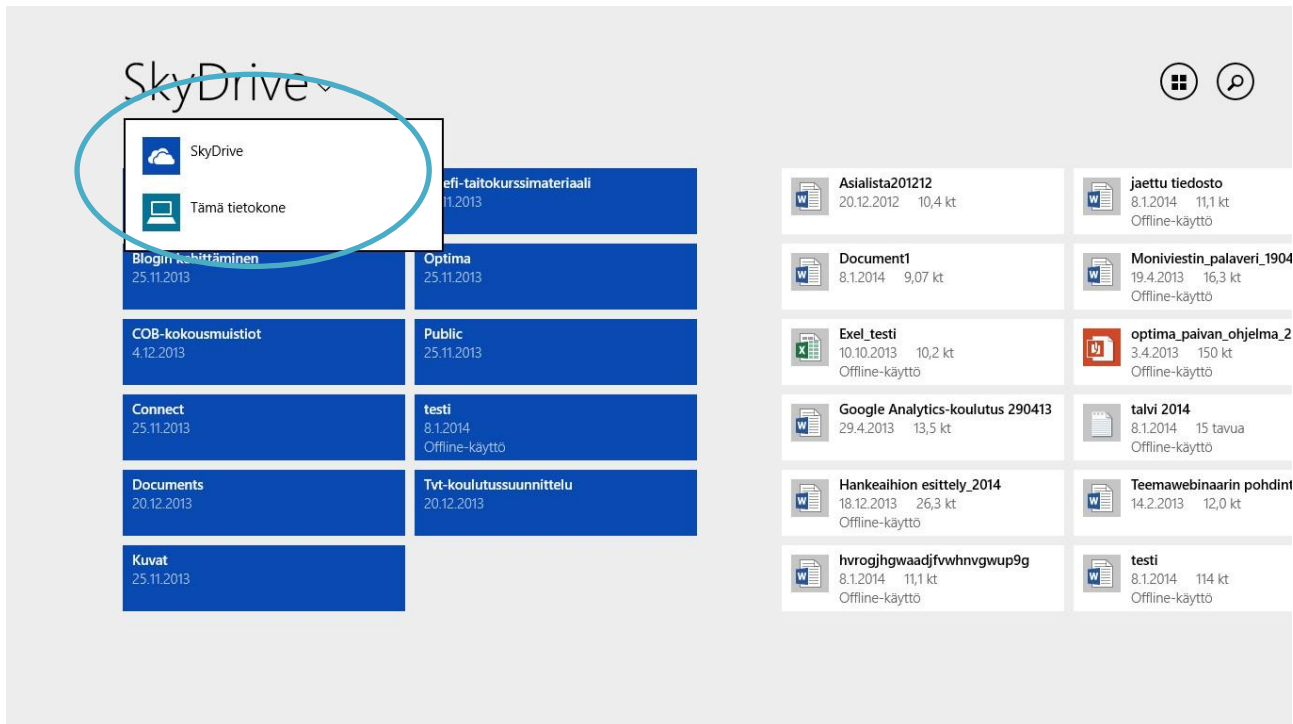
SkyDrive

SkyDrive

Tämä tietokone

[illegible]efi-taitokurssimateriaali
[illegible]11.2013

Blogin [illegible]ittäminen
25.11.2013

Optima
25.11.2013

COB-kokousmuistiot
4.12.2013

Public
25.11.2013

Connect
25.11.2013

testi
8.1.2014
Offline-käyttö

Documents
20.12.2013

Tvt-koulutussuunnittelu
20.12.2013

Kuvat
25.11.2013

Asialista201212
20.12.2012 10,4 kt

jaettu tiedosto
8.1.2014 11,1 kt
Offline-käyttö

Document1
8.1.2014 9,07 kt

Moniviestin_palaveri_1904
19.4.2013 16,3 kt
Offline-käyttö

Exel_testi
10.10.2013 10,2 kt
Offline-käyttö

optima_paivan_ohjelma_2
3.4.2013 150 kt
Offline-käyttö

Google Analytics-koulutus 290413
29.4.2013 13,5 kt

talvi 2014
8.1.2014 15 tavua
Offline-käyttö

Hankeaihion esittely_2014
18.12.2013 26,3 kt
Offline-käyttö

Teemawebinaarin pohdint
14.2.2013 12,0 kt

hvrogjhgwaadjfvwhnvgwup9g
8.1.2014 11,1 kt
Offline-käyttö

testi
8.1.2014 114 kt
Offline-käyttö